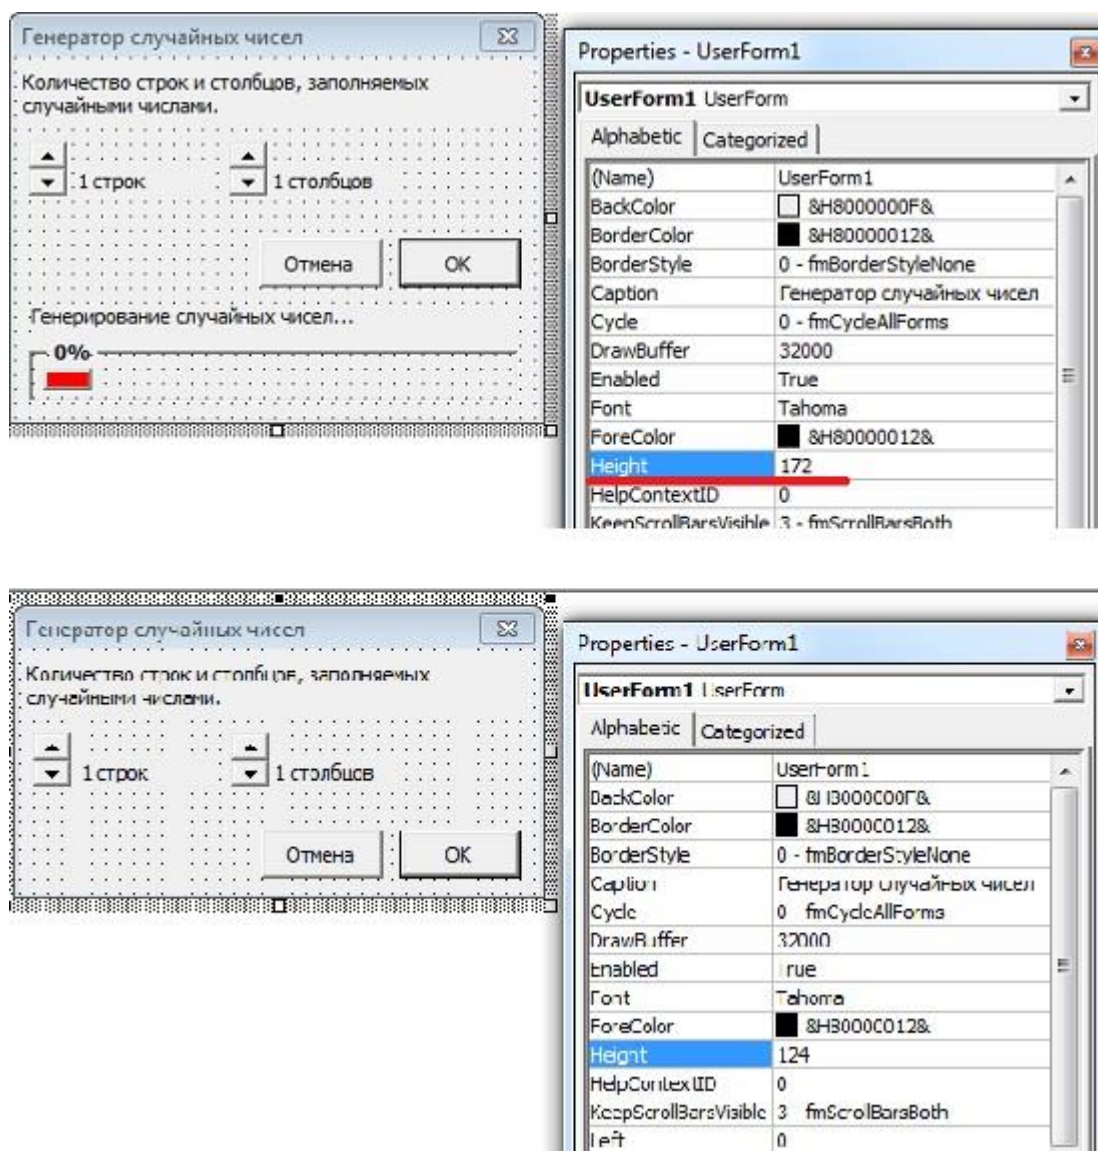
Генератор случайных чисел

Количество строк и столбцов, заполняемых случайными числами.

1 строк 1 столбцов

Отмена OK

Генерирование случайных чисел...

0%

Properties - UserForm1

UserForm1 UserForm

Alphabetic Categorized

| | |
|---|---|
| (Name) | UserForm1 |
| BackColor | &H8000000F& |
| BorderColor | &H80000012& |
| BorderStyle | 0 - fmBorderStyleNone |
| Caption | Генератор случайных чисел |
| Cycle | 0 - fmCycleAllForms |
| DrawBuffer | 32000 |
| Enabled | True |
| Font | Tahoma |
| ForeColor | &H80000012& |
| Height | 172 |
| HelpContextID | 0 |
| KeepScrollBarsVisible | 3 - fmScrollBarsBoth |

Генератор случайных чисел

Количество строк и столбцов, заполняемых случайными числами.

1 строк 1 столбцов

Отмена OK

Properties - UserForm1

UserForm1 UserForm

Alphabetic Categorized

| | |
|---|---|
| (Name) | UserForm1 |
| BackColor | &H8000000F& |
| BorderColor | &H80000012& |
| BorderStyle | 0 - fmBorderStyleNone |
| Caption | Генератор случайных чисел |
| Cycle | 0 - fmCycleAllForms |
| DrawBuffer | 32000 |
| Enabled | True |
| Font | Tahoma |
| ForeColor | &H80000012& |
| Height | 124 |
| HelpContextID | 0 |
| KeepScrollBarsVisible | 3 - fmScrollBarsBoth |
| Left | 0 |